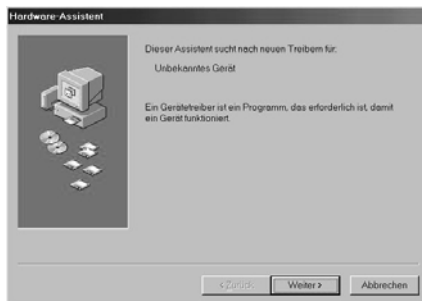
Hardware-Assistent

Dieser Assistent sucht nach neuen Treibern für:

Unbekanntes Gerät

Ein Gerätetreiber ist ein Programm, das erforderlich ist, damit ein Gerät funktioniert.

< Zurück Weiter > Abbrechen